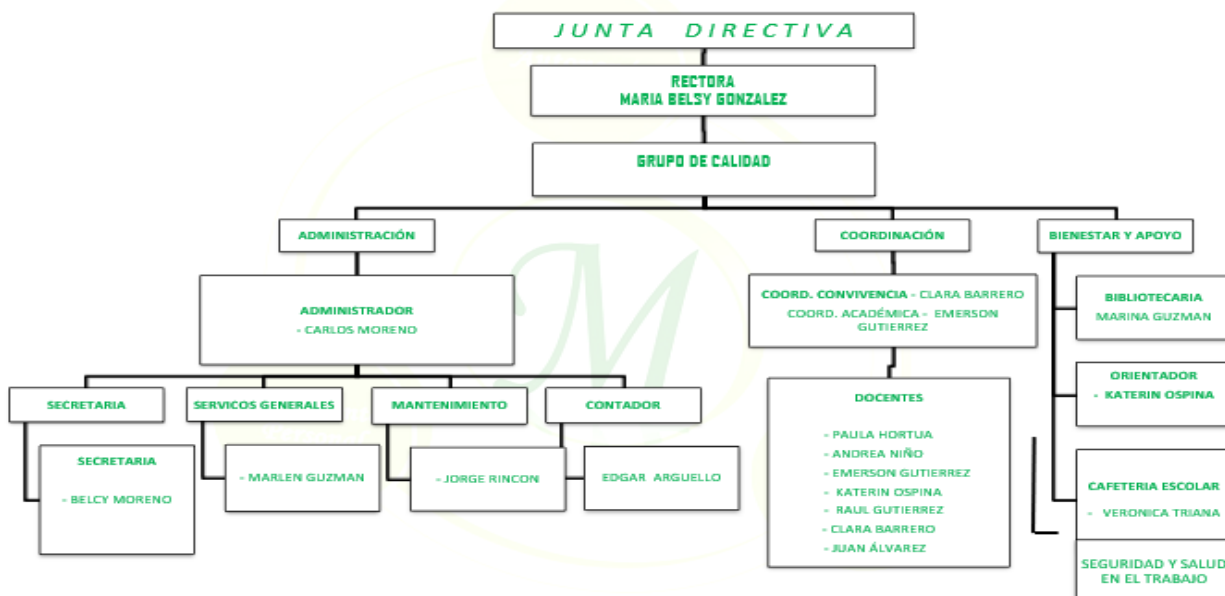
JUNTA DIRECTIVA

RECTORA
MARIA BELSY GONZALEZ

GRUPO DE CALIDAD

ADMINISTRACIÓN

COORDINACIÓN

BIENESTAR Y APOYO

ADMINISTRADOR
- CARLOS MORENO

COORD. CONVIVENCIA - CLARA BARRERO
COORD. ACADÉMICA - EMERSON GUTIERREZ

BIBLIOTECARIA
MARINA GUZMAN

ORIENTADOR
- KATERIN OSPINA

SECRETARIA

SERVICOS GENERALES

MANTENIMIENTO

CONTADOR

SECRETARIA
- BELCY MORENO

- MARLEN GUZMAN

- JORGE RINCON

EDGAR ARGUELLO

DOCENTES
- PAULA HORTUA
- ANDREA NIÑO
- EMERSON GUTIERREZ
- KATERIN OSPINA
- RAUL GUTIERREZ
- CLARA BARRERO
- JUAN ÁLVAREZ

CAFETERIA ESCOLAR
- VERONICA TRIANA

SEGURIDAD Y SALUD EN EL TRABAJO